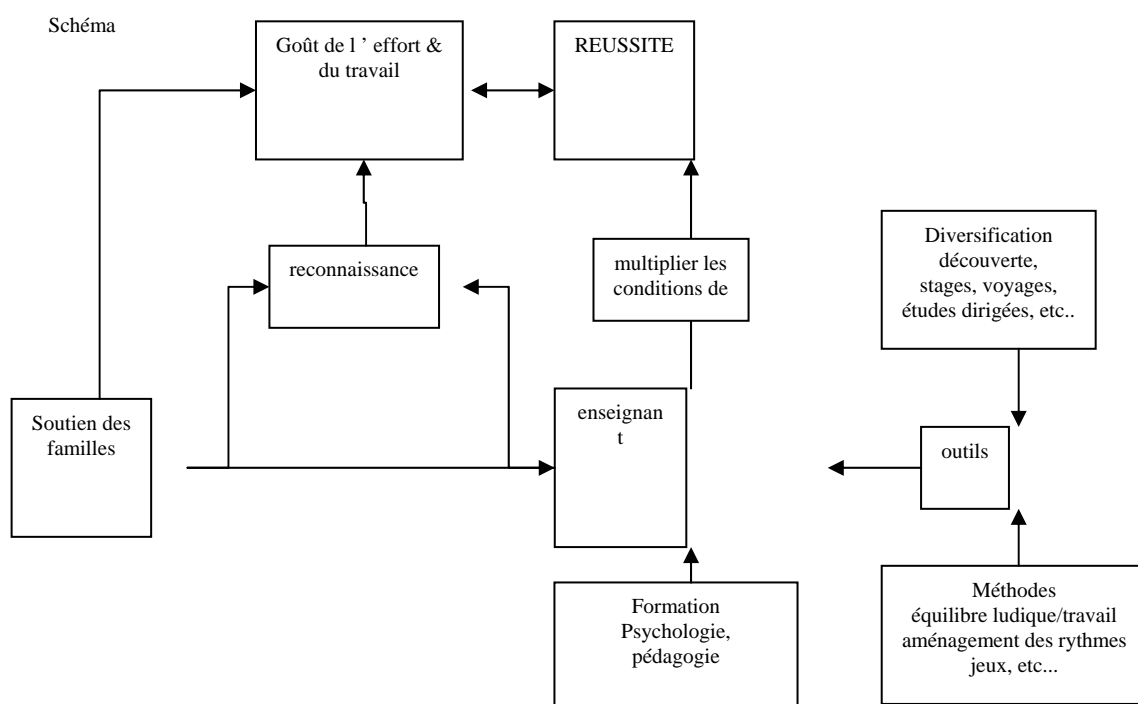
Schéma

Goût de l ' effort & du travail

REUSSITE

reconnaissance

multiplier les conditions de

Diversification découverte, stages, voyages, études dirigées, etc..

Soutien des familles

enseignant

outils

Formation Psychologie, pédagogie

Méthodes équilibre ludique/travail aménagement des rythmes jeux, etc...